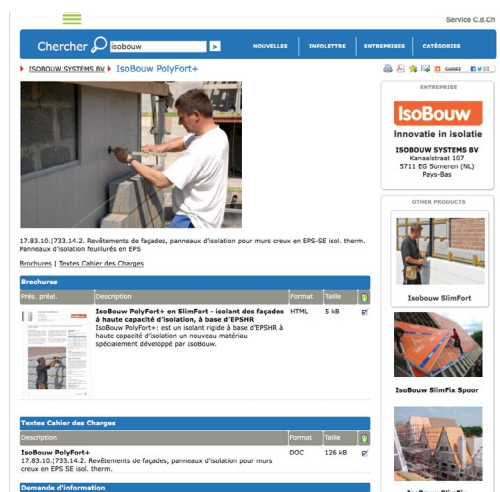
Service C.d.Ch

Chercher isobouw >

NOUVELLES | INFOLETTRE | ENTREPRISES | CATÉGORIES

ISOBOUW SYSTEMS BV ▸ IsoBouw PolyFort+

SHARE

ENTREPRISE

IsoBouw

Innovatie in isolatie

ISOBOUW SYSTEMS BV
Kanaalstraat 107
5711 EG Someren (NL)
Pays-Bas

OTHER PRODUCTS

Isobouw SlimFort

IsoBouw SlimFix Spoor

17.83.10.|733.14.2. Revêtements de façades, panneaux d'isolation pour murs creux en EPS-SE isol. therm. Panneaux d'isolation feuillurés en EPS

Brochures | Textes Cahier des Charges

Brochures

| Prés. préal. | Description | Format | Taille | |
|---|---|---|---|---|
| | IsoBouw PolyFort+ en SlimFort - isolant des façades à haute capacité d'isolation, à base d'EPSHR IsoBouw PolyFort+: est un isolant rigide à base d'EPSHR à haute capacité d'isolation un nouveau matériau spécialement développé par IsoBouw. | HTML | 5 kB | |

Textes Cahier des Charges

| Description | Format | Taille | |
|---|---|---|---|
| IsoBouw PolyFort+ 17.83.10.|733.14.2. Revêtements de façades, panneaux d'isolation pour murs creux en EPS-SE isol. therm. | DOC | 126 kB | |

Demande d'information